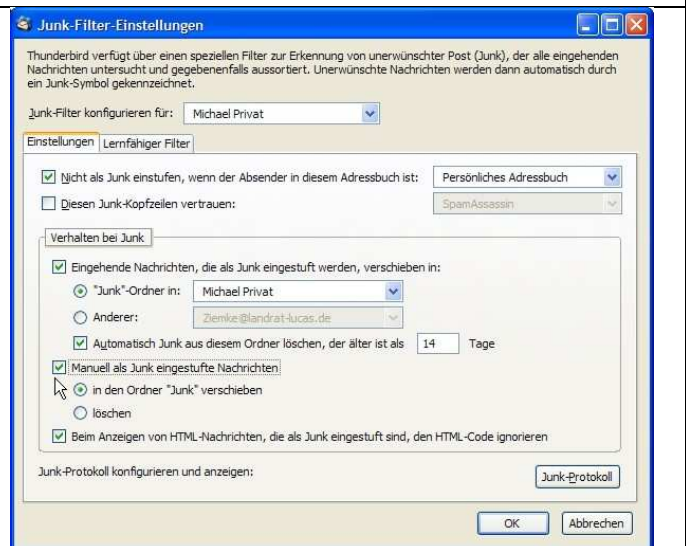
Junk-Filter-Einstellungen

Thunderbird verfügt über einen speziellen Filter zur Erkennung von unerwünschter Post (Junk), der alle eingehenden Nachrichten untersucht und gegebenenfalls aussortiert. Unerwünschte Nachrichten werden dann automatisch durch ein Junk-Symbol gekennzeichnet.

Junk-Filter konfigurieren für: Michael Privat

Einstellungen | Lernfähiger Filter

Nicht als Junk einstufen, wenn der Absender in diesem Adressbuch ist: Persönliches Adressbuch

Diesen Junk-Kopfzeilen vertrauen: SpamAssassin

Verhalten bei Junk

Eingehende Nachrichten, die als Junk eingestuft werden, verschieben in:

"Junk"-Ordner in: Michael Privat

Anderer: Ziemke@landrat-lucas.de

Automatisch Junk aus diesem Ordner löschen, der älter ist als 14 Tage

Manuell als Junk eingestufte Nachrichten

in den Ordner "Junk" verschieben

löschen

Beim Anzeigen von HTML-Nachrichten, die als Junk eingestuft sind, den HTML-Code ignorieren

Junk-Protokoll konfigurieren und anzeigen:

Junk-Protokoll

OK

Abbrechen